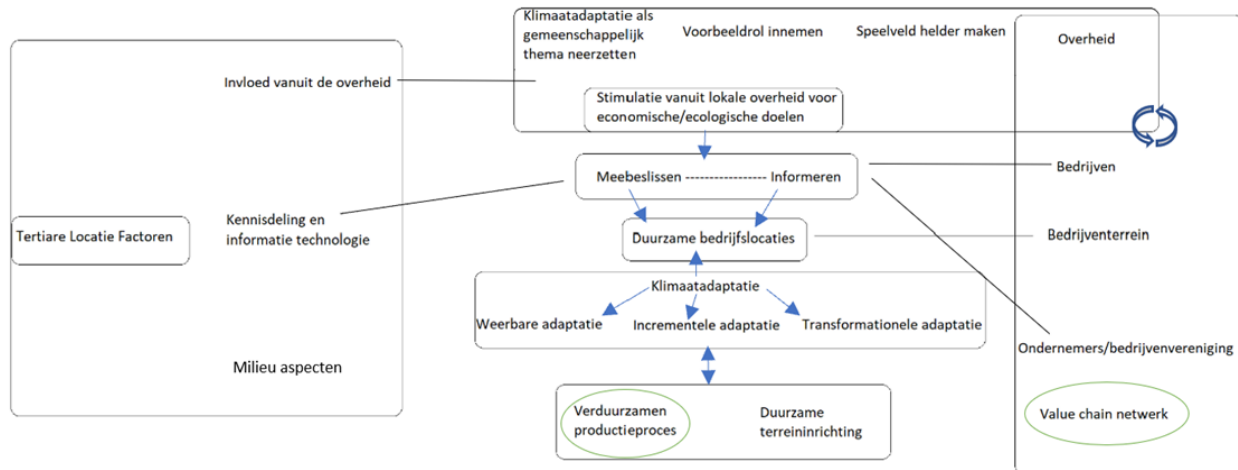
Klimaatadaptatie als gemeenschappelijk thema neerzetten

Voorbeeldrol innemen

Speelveld helder maken

Overheid

Invloed vanuit de overheid

Stimulatie vanuit lokale overheid voor economische/ecologische doelen

Meebeslissen ------------------ Informeren

Bedrijven

Kennisdeling en informatie technologie

Tertiare Locatie Factoren

Duurzame bedrijfslocaties

Bedrijventerrein

Klimaatadaptatie

Weerbare adaptatie

Incrementele adaptatie

Transformationele adaptatie

Ondernemers/bedrijvenvereniging

Milieu aspecten

Verduurzamen productieproces

Duurzame terreininrichting

Value chain netwerk